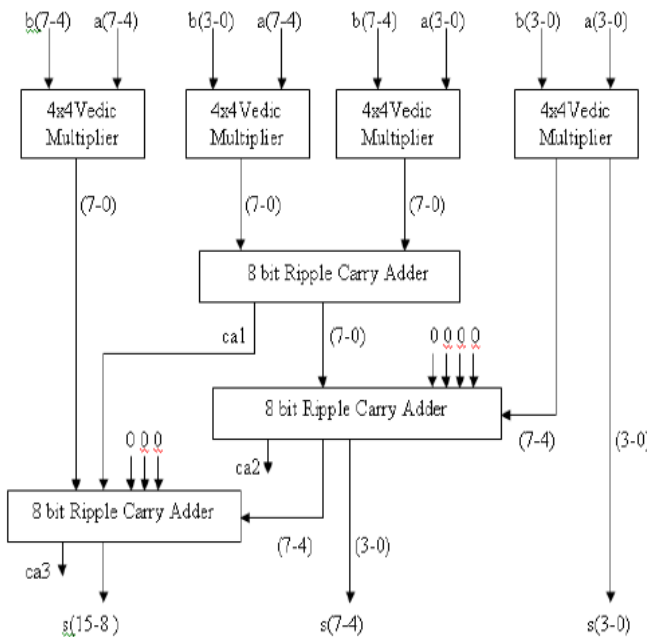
b(7-4) a(7-4)
b(3-0) a(7-4)
b(7-4) a(3-0)
b(3-0) a(3-0)

4x4Vedic Multiplier
4x4Vedic Multiplier
4x4Vedic Multiplier
4x4Vedic Multiplier

(7-0)
(7-0)
(7-0)

8 bit Ripple Carry Adder

ca1
(7-0)
0 0 0 0

8 bit Ripple Carry Adder

(7-4)
(3-0)

0 0 0
ca2

8 bit Ripple Carry Adder

(7-4)
(3-0)
ca3

s(15-8 )
s(7-4)
s(3-0)